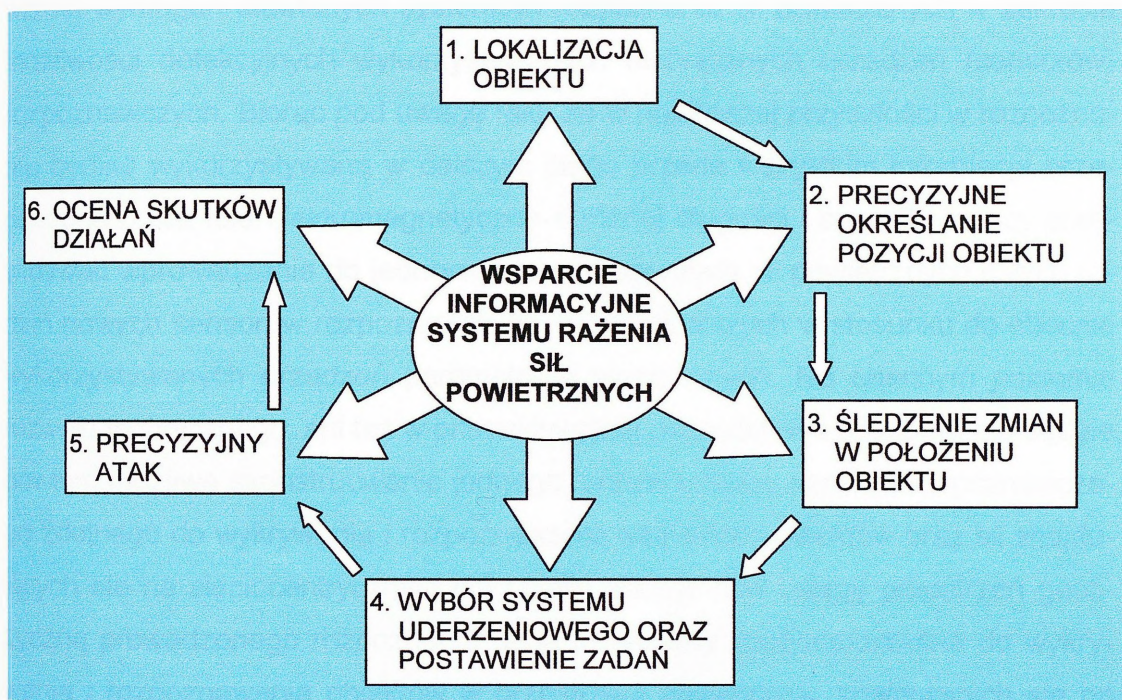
WSPARCIE INFORMACYJNE SYSTEMU RAŻENIA SIŁ POWIETRZNYCH

1. LOKALIZACJA OBIEKTU

2. PRECYZYJNE OKREŚLANIE POZYCJI OBIEKTU

3. ŚLEDZENIE ZMIAN W POŁOŻENIU OBIEKTU

4. WYBÓR SYSTEMU UDERZENIOWEGO ORAZ POSTAWIENIE ZADAŃ

5. PRECYZYJNY ATAK

6. OCENA SKUTKÓW DZIAŁAŃ